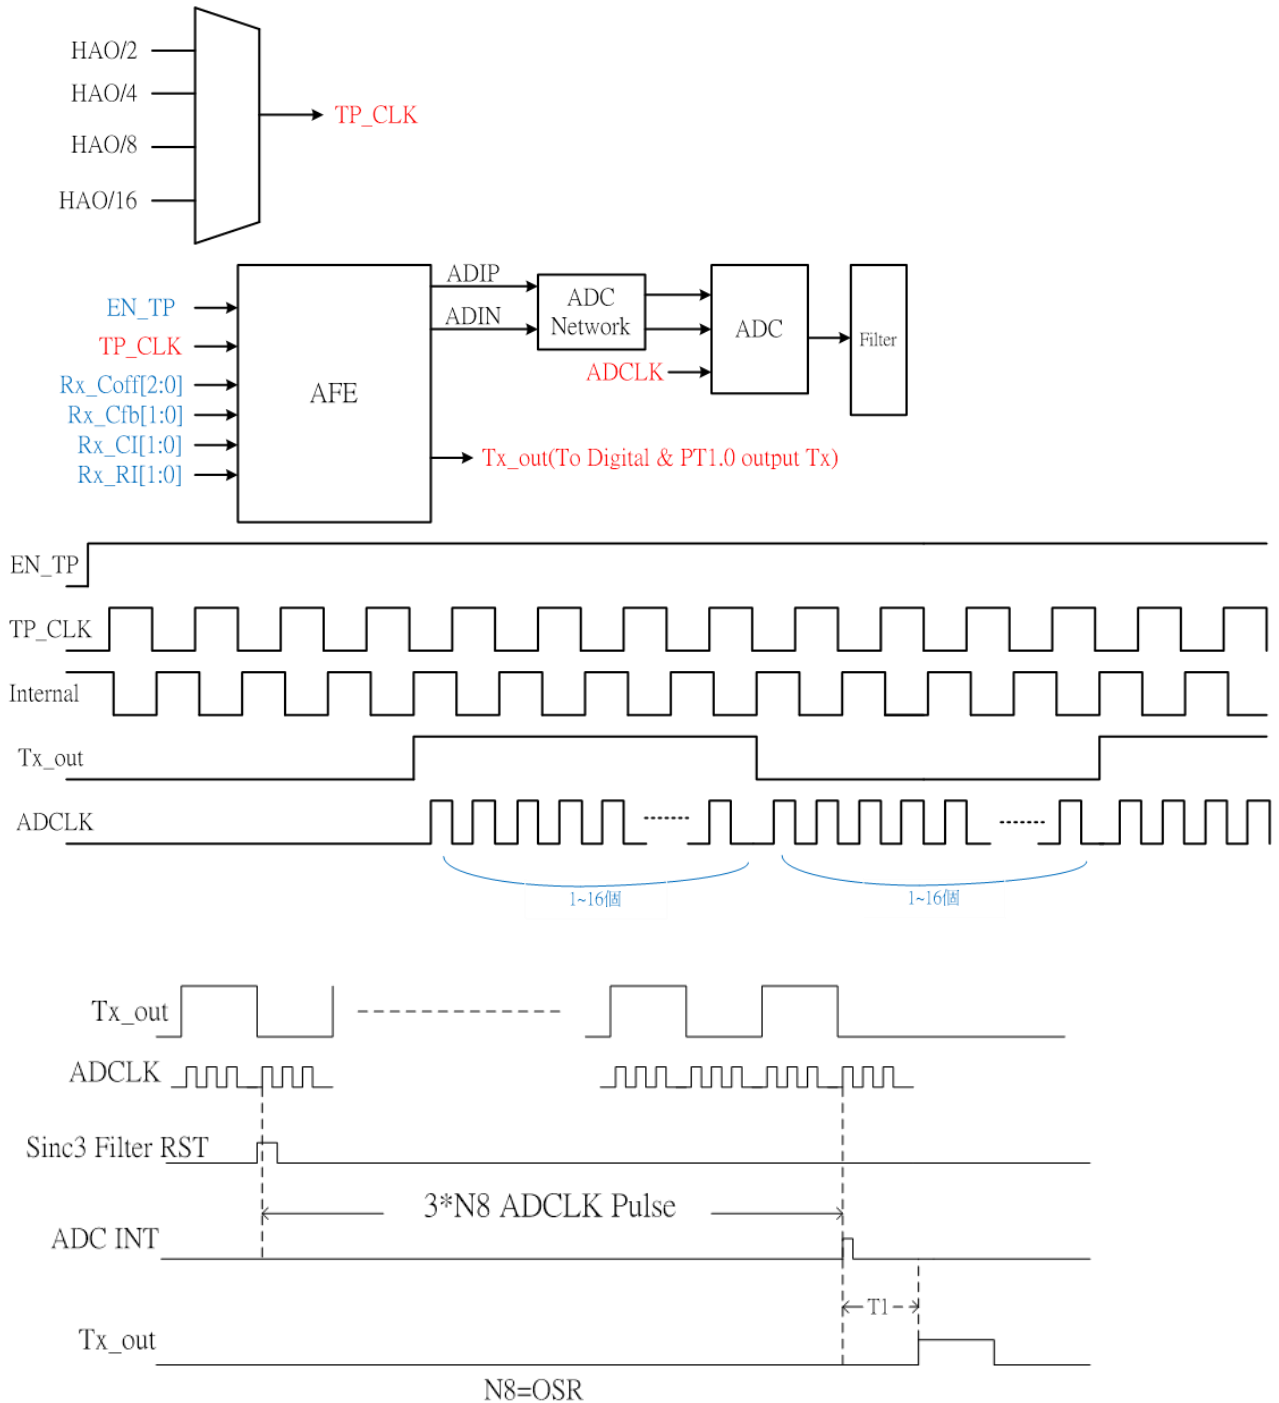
HAO/2
HAO/4
HAO/8
HAO/16
TP_CLK

EN_TP
TP_CLK
Rx_Coff[2:0]
Rx_Cfb[1:0]
Rx_CI[1:0]
Rx_RI[1:0]
AFE
ADIP
ADIN
ADC Network
ADCLK
ADC
Filter
Tx_out(To Digital & PT1.0 output Tx)

EN_TP
TP_CLK
Internal
Tx_out
ADCLK
1~16個
1~16個

Tx_out
ADCLK
Sinc3 Filter RST
3*N8 ADCLK Pulse
ADC INT
T1
Tx_out
N8=OSR